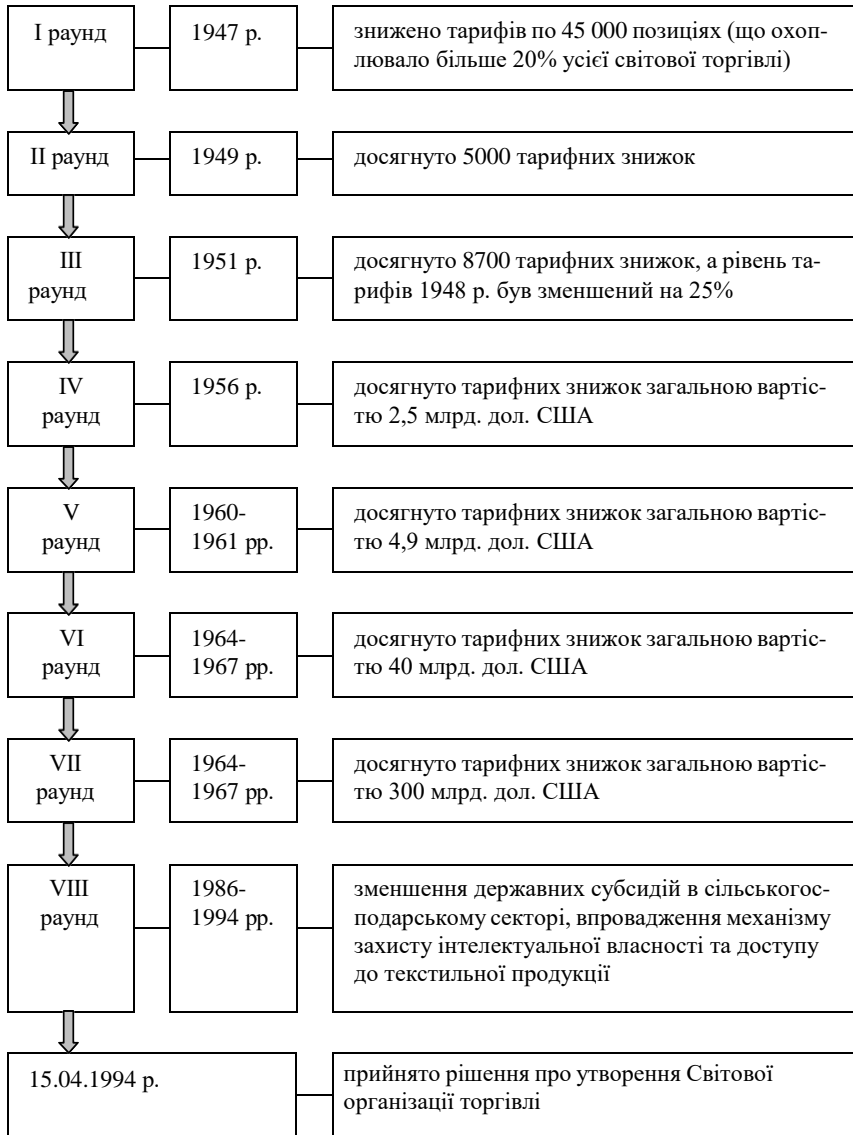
I раунд

1947 р.

знижено тарифів по 45 000 позиціях (що охоплювало більше 20% усієї світової торгівлі)

II раунд

1949 р.

досягнуто 5000 тарифних знижок

III раунд

1951 р.

досягнуто 8700 тарифних знижок, а рівень тарифів 1948 р. був зменшений на 25%

IV раунд

1956 р.

досягнуто тарифних знижок загальною вартістю 2,5 млрд. дол. США

V раунд

1960-1961 рр.

досягнуто тарифних знижок загальною вартістю 4,9 млрд. дол. США

VI раунд

1964-1967 рр.

досягнуто тарифних знижок загальною вартістю 40 млрд. дол. США

VII раунд

1964-1967 рр.

досягнуто тарифних знижок загальною вартістю 300 млрд. дол. США

VIII раунд

1986-1994 рр.

зменшення державних субсидій в сільськогосподарському секторі, впровадження механізму захисту інтелектуальної власності та доступу до текстильної продукції

15.04.1994 р.

прийнято рішення про утворення Світової організації торгівлі